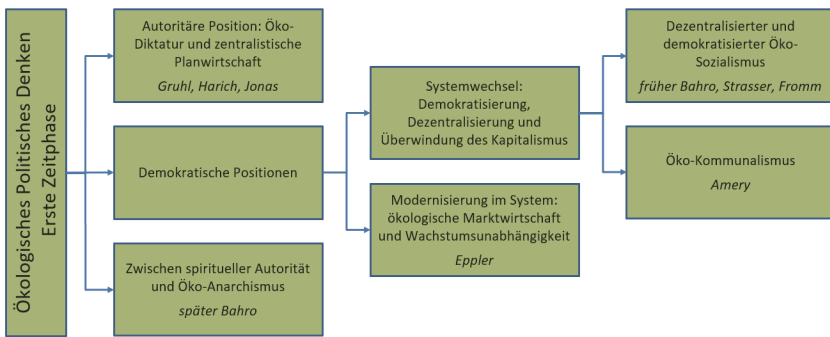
Ökologisches Politisches Denken
Erste Zeitphase

Autoritäre Position: Öko-Diktatur und zentralistische Planwirtschaft
*Gruhl, Harich, Jonas*

Demokratische Positionen

Zwischen spiritueller Autorität und Öko-Anarchismus
*später Bahro*

Systemwechsel: Demokratisierung, Dezentralisierung und Überwindung des Kapitalismus

Modernisierung im System: ökologische Marktwirtschaft und Wachstumsunabhängigkeit
*Eppler*

Dezentralisierter und demokratisierter Öko-Sozialismus
*früher Bahro, Strasser, Fromm*

Öko-Kommunalismus
*Amery*